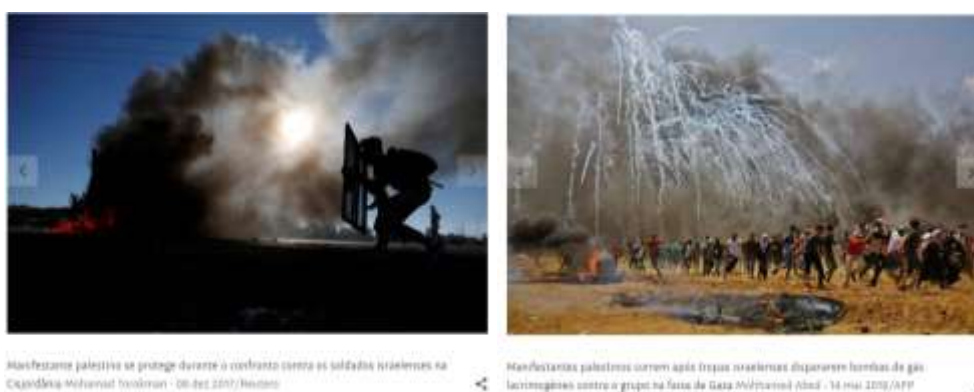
‹ ›

Manifestante palestino se protege durante o confronto contra os soldados israelenses na Cisjordânia Mohamad Torokman - 08.dez.2017/Reuters

<

Manifestantes palestinos correm após tropas israelenses dispararem bombas de gás lacrimogênio contra o grupo na faixa de Gaza Mohammed Abed - 14.mai.2018/AFP